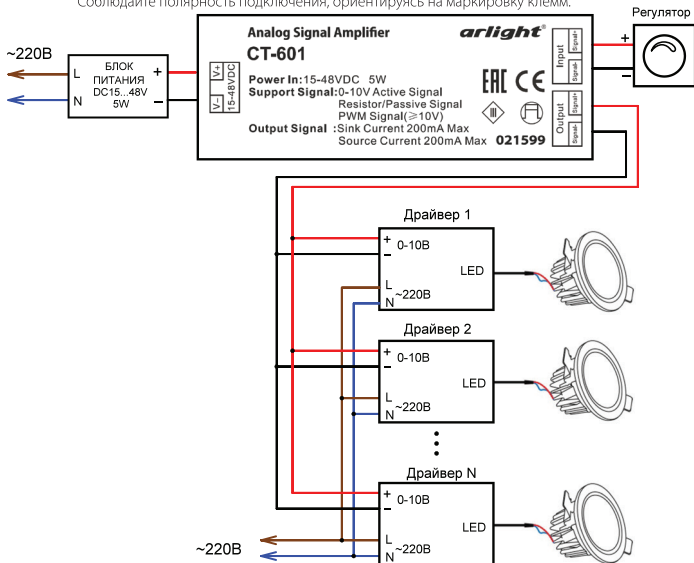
Соблюдайте полярность подключения, ориентируясь на маркировку клемм.

Регулятор

~220В

L
N

БЛОК ПИТАНИЯ DC15...48V 5W

+
−

V+
V-
15-48VDC

Analog Signal Amplifier
CT-601
arlight

Power In:15-48VDC 5W
Support Signal:0-10V Active Signal
Resistor/Passive Signal
PWM Signal(≥10V)
Output Signal :Sink Current 200mA Max
Source Current 200mA Max

021599

Input
Signal+
Signal-

Output
Signal+
Signal-

+
−

Драйвер 1
+ 0-10В
−
LED
L
~220В
N

Драйвер 2
+ 0-10В
−
LED
L
~220В
N

Драйвер N
+ 0-10В
−
LED
L
~220В
N

~220В